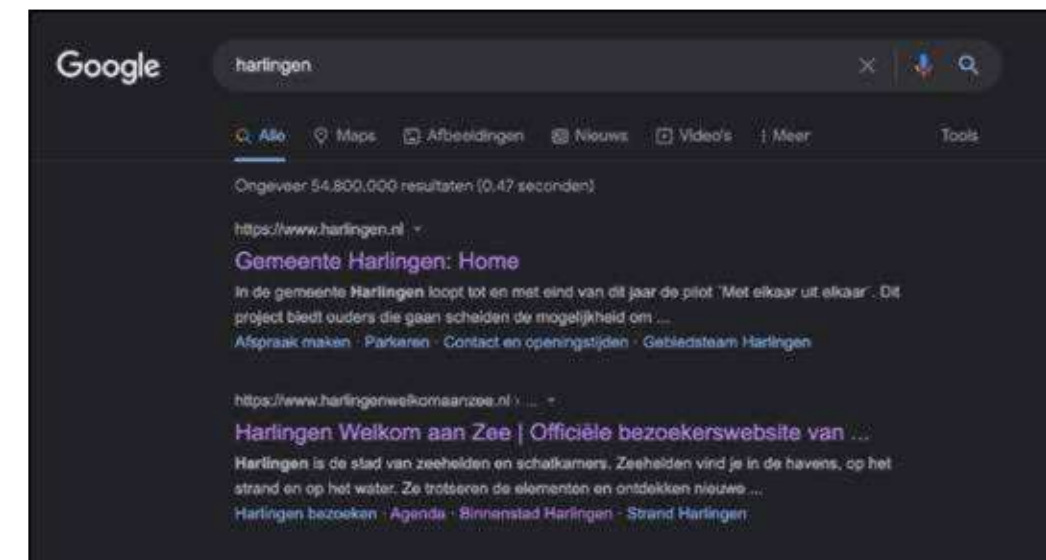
Google

harlingen

Alle Maps Afbeeldingen Nieuws Video's Meer Tools

Ongeveer 54.800.000 resultaten (0,47 seconden)

https://www.harlingen.nl

Gemeente Harlingen: Home

In de gemeente Harlingen loopt tot en met eind van dit jaar de pilot 'Met elkaar uit elkaar'. Dit project biedt ouders die gaan scheiden de mogelijkheid om ...

Afspraak maken · Parkeren · Contact en openingstijden · Gebiedsteam Harlingen

https://www.harlingenwelkomaanzee.nl › ...

Harlingen Welkom aan Zee | Officiële bezoekerswebsite van ...

Harlingen is de stad van zeehelden en schatkamers. Zeehelden vind je in de havens, op het strand en op het water. Ze trotseren de elementen en ontdekken nieuwe ...

Harlingen bezoeken · Agenda · Binnenstad Harlingen · Strand Harlingen